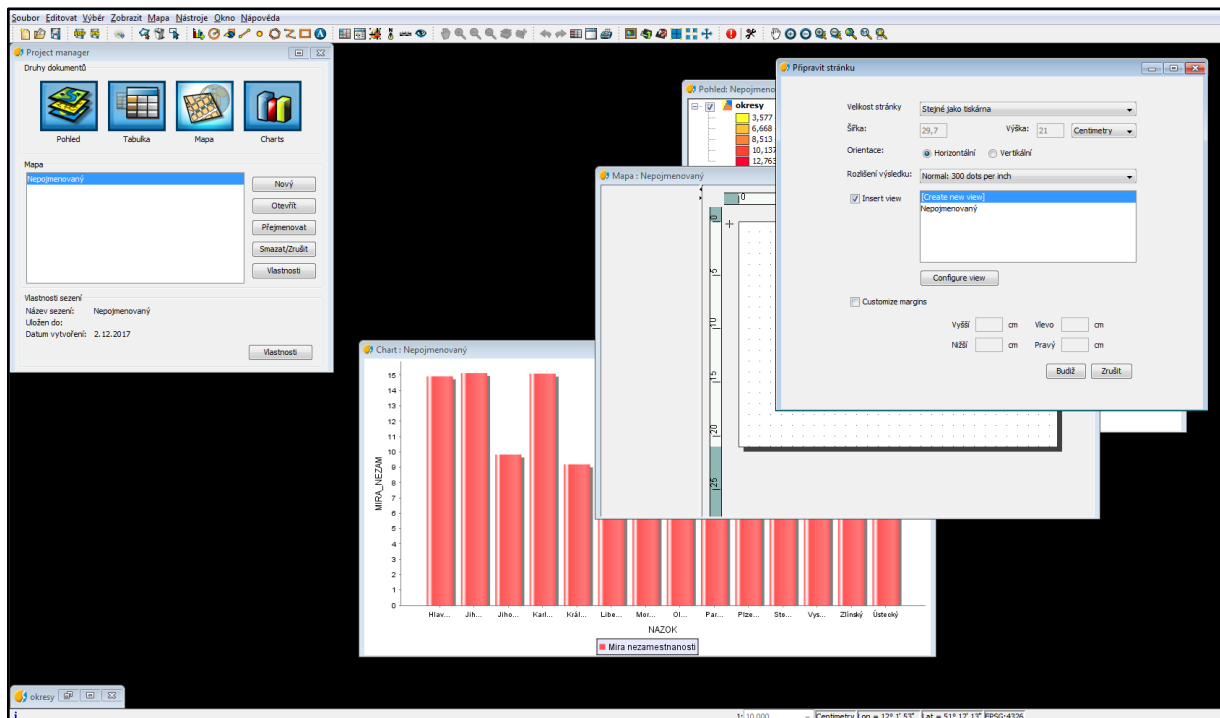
Soubor Editovat Výběr Zobrazit Mapa Nástroje Okno Nápověda

Project manager
Druhy dokumentů
Pohled
Tabulka
Mapa
Charts

Mapa
Nepojmenovaný
Nový
Otevřít
Přejmenovat
Smazat/Zrušit
Vlastnosti

Vlastnosti sezení
Název sezení: Nepojmenovaný
Uložen do:
Datum vytvoření: 2.12.2017
Vlastnosti

Pohled: Nepojmenovaný
okresy
3,577
6,668
8,513
10,137
12,763

Mapa : Nepojmenovaný
0
5
10
15
20
25

Připravit stránku
Velikost stránky Stejné jako tiskárna
Šířka: 29,7 Výška: 21 Centimetry
Orientace: Horizontální Vertikální
Rozlišení výsledku: Normal: 300 dots per inch
Insert view
[Create new view]
Nepojmenovaný
Configure view
Customize margins
Vyšší cm Vlevo cm
Nižší cm Pravý cm
Budiž Zrušit

Chart : Nepojmenovaný
15
14
13
12
11
10
9
8
7
6
5
4
3
2
1
0
MIRA_NEZAM
Hlav... Jih... Jiho... Karl... Král... Libe... Mor... Ol... Par... Plze... Ste... Vys... Zlínský Ústecký
NAZOK
Mira nezamestnanosti

okresy

1: 10 000 Centimetry Lon = 12° 1' 53" Lat = 51° 17' 13" EPSG:4326